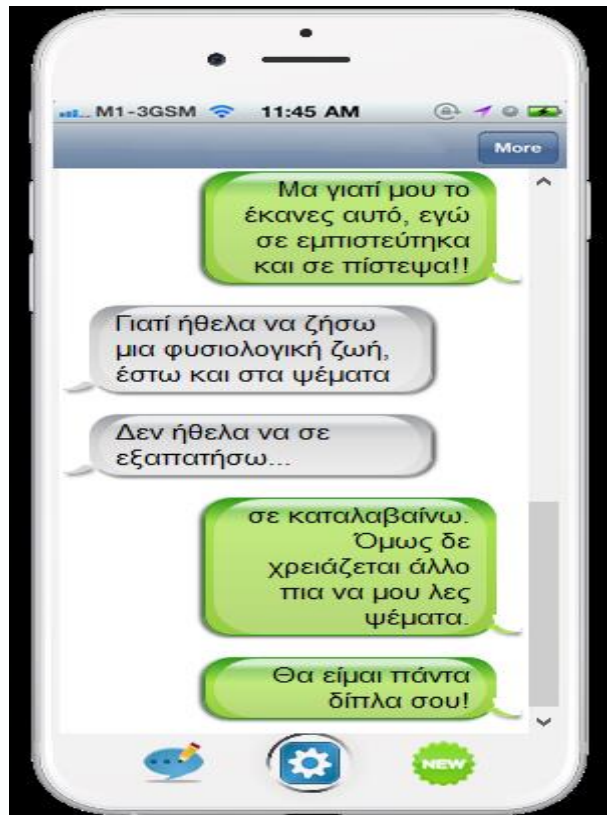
M1-3GSM 11:45 AM

More

Μα γιατί μου το έκανες αυτό, εγώ σε εμπιστεύτηκα και σε πίστεψα!!

Γιατί ήθελα να ζήσω μια φυσιολογική ζωή, έστω και στα ψέματα

Δεν ήθελα να σε εξαπατήσω...

σε καταλαβαίνω. Όμως δε χρειάζεται άλλο πια να μου λες ψέματα.

Θα είμαι πάντα δίπλα σου!

NEW